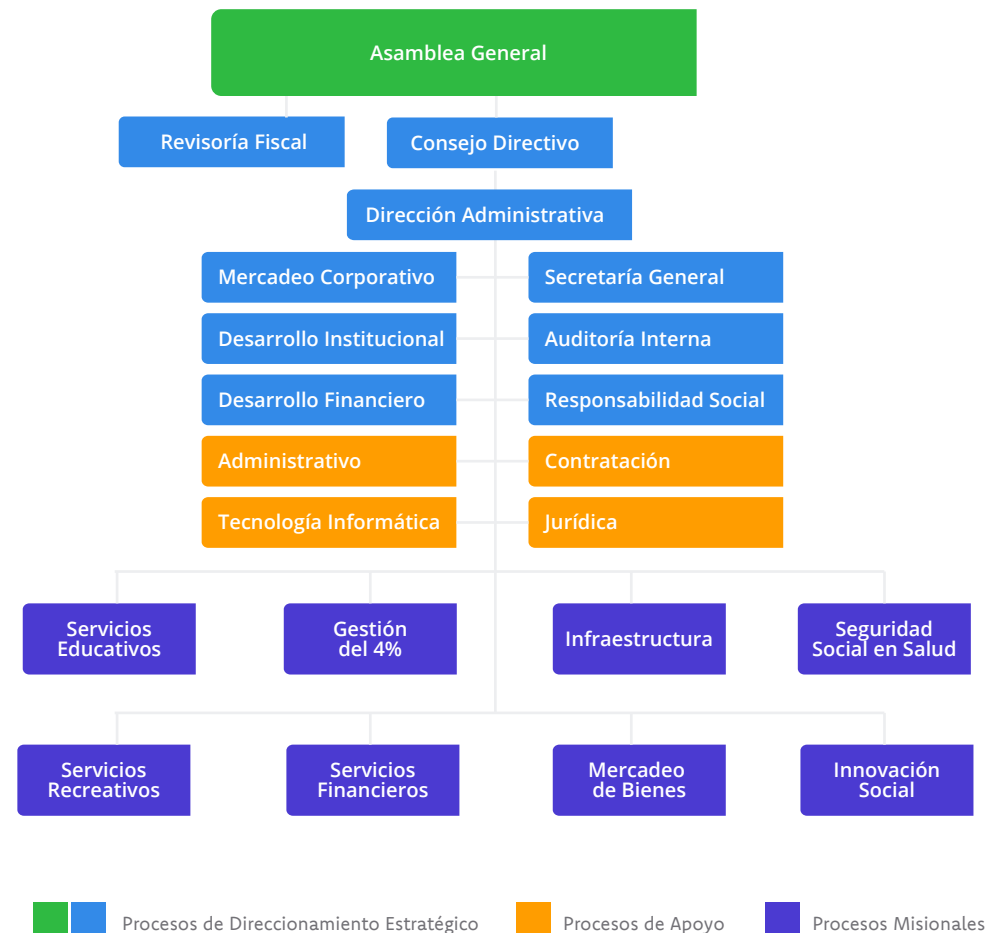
Asamblea General

Revisoría Fiscal

Consejo Directivo

Dirección Administrativa

Mercadeo Corporativo

Secretaría General

Desarrollo Institucional

Auditoría Interna

Desarrollo Financiero

Responsabilidad Social

Administrativo

Contratación

Tecnología Informática

Jurídica

Servicios Educativos

Gestión del 4%

Infraestructura

Seguridad Social en Salud

Servicios Recreativos

Servicios Financieros

Mercadeo de Bienes

Innovación Social

Procesos de Direccionamiento Estratégico

Procesos de Apoyo

Procesos Misionales